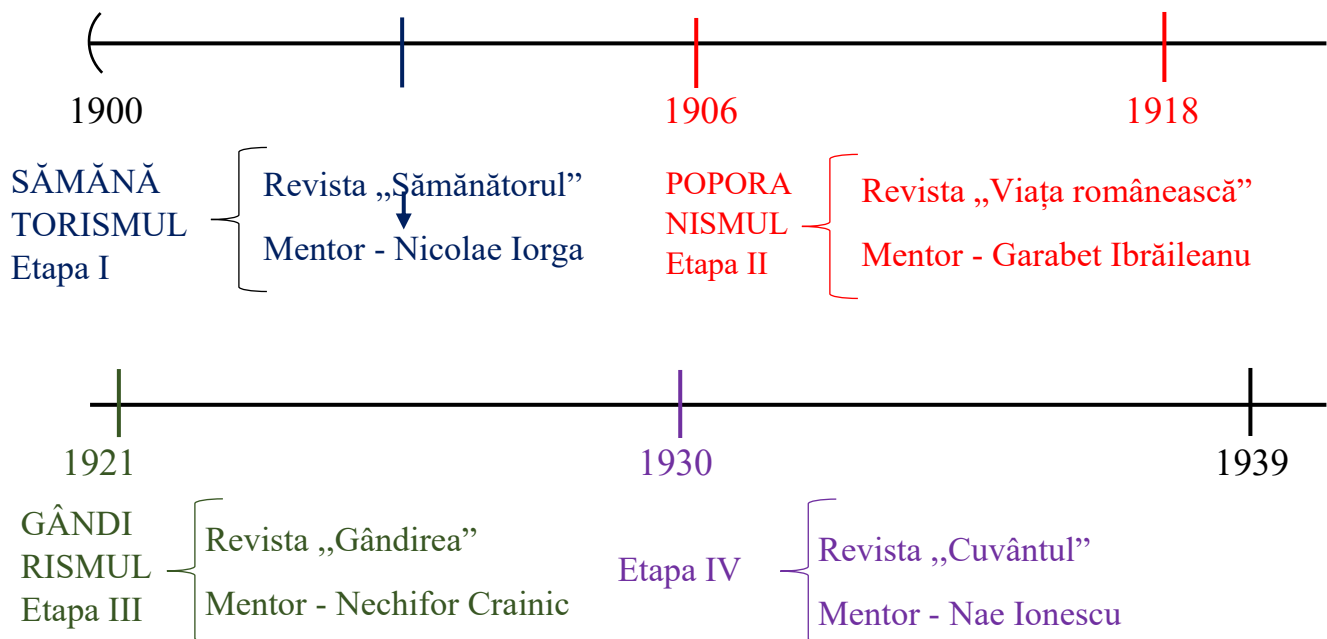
1900

1906

1918

SĂMĂNĂTORISMUL
Etapa I

Revista ,,Sămănătorul”
Mentor - Nicolae Iorga

POPORANISMUL
Etapa II

Revista ,,Viața românească”
Mentor - Garabet Ibrăileanu

1921

1930

1939

GÂNDIRISMUL
Etapa III

Revista ,,Gândirea”
Mentor - Nechifor Crainic

Etapa IV

Revista ,,Cuvântul”
Mentor - Nae Ionescu